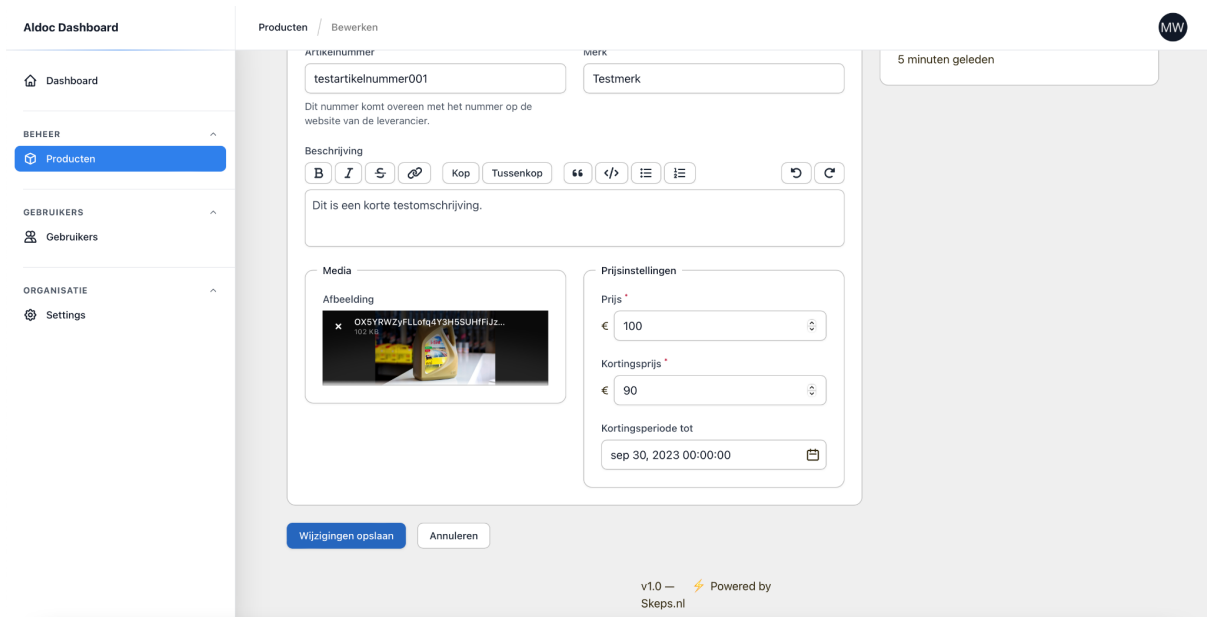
Aldoc Dashboard

Producten / Bewerken

MW

Dashboard

BEHEER

Producten

GEBRUIKERS

Gebruikers

ORGANISATIE

Settings

Artikelnummer

testartikelnummer001

Dit nummer komt overeen met het nummer op de website van de leverancier.

Merk

Testmerk

5 minuten geleden

Beschrijving

B I Kop Tussenkop

Dit is een korte testomschrijving.

Media

Afbeelding

OX5YRWZyFLLofq4Y3H5SUHfFiJz...
102 KB

Prijsinstellingen

Prijs *

€ 100

Kortingsprijs *

€ 90

Kortingsperiode tot

sep 30, 2023 00:00:00

Wijzigingen opslaan

Annuleren

v1.0 — Powered by Skeps.nl